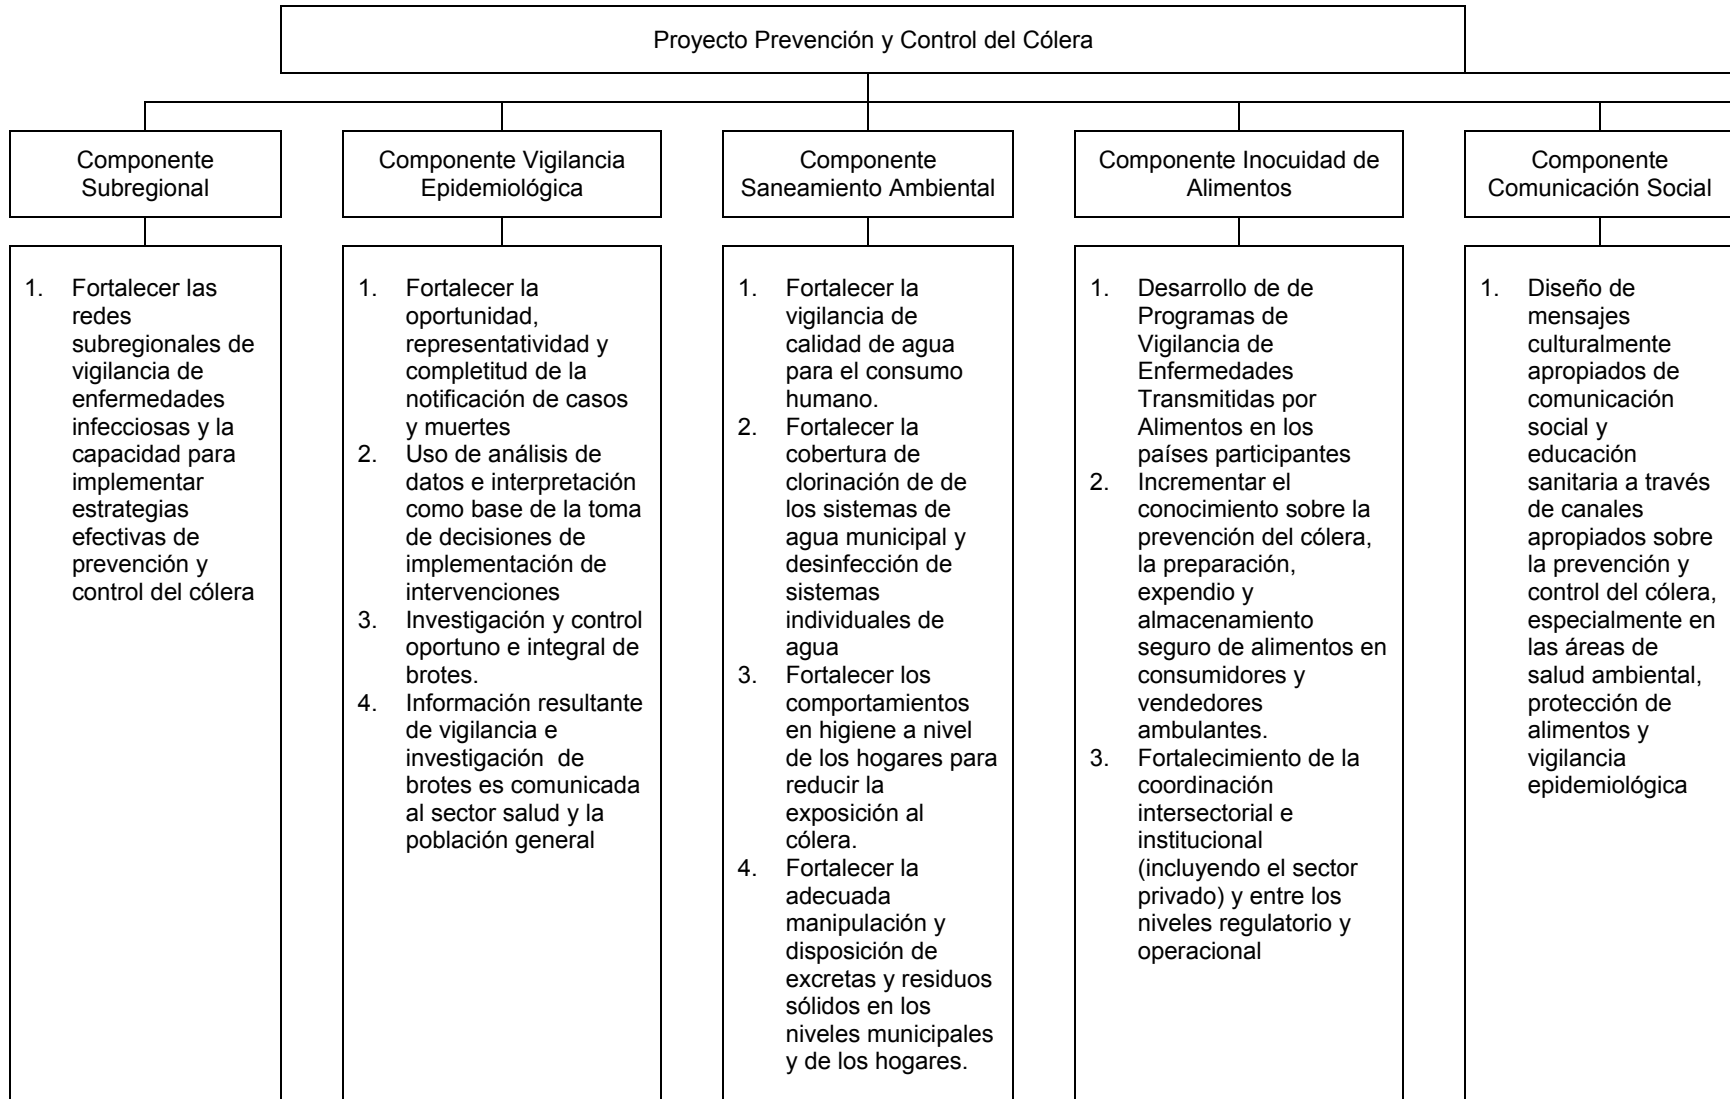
Proyecto Prevención y Control del Cólera

Componente Subregional

1. Fortalecer las redes subregionales de vigilancia de enfermedades infecciosas y la capacidad para implementar estrategias efectivas de prevención y control del cólera

Componente Vigilancia Epidemiológica

1. Fortalecer la oportunidad, representatividad y completitud de la notificación de casos y muertes
2. Uso de análisis de datos e interpretación como base de la toma de decisiones de implementación de intervenciones
3. Investigación y control oportuno e integral de brotes.
4. Información resultante de vigilancia e investigación de brotes es comunicada al sector salud y la población general

Componente Saneamiento Ambiental

1. Fortalecer la vigilancia de calidad de agua para el consumo humano.
2. Fortalecer la cobertura de clorinación de de los sistemas de agua municipal y desinfección de sistemas individuales de agua
3. Fortalecer los comportamientos en higiene a nivel de los hogares para reducir la exposición al cólera.
4. Fortalecer la adecuada manipulación y disposición de excretas y residuos sólidos en los niveles municipales y de los hogares.

Componente Inocuidad de Alimentos

1. Desarrollo de de Programas de Vigilancia de Enfermedades Transmitidas por Alimentos en los países participantes
2. Incrementar el conocimiento sobre la prevención del cólera, la preparación, expendio y almacenamiento seguro de alimentos en consumidores y vendedores ambulantes.
3. Fortalecimiento de la coordinación intersectorial e institucional (incluyendo el sector privado) y entre los niveles regulatorio y operacional

Componente Comunicación Social

1. Diseño de mensajes culturalmente apropiados de comunicación social y educación sanitaria a través de canales apropiados sobre la prevención y control del cólera, especialmente en las áreas de salud ambiental, protección de alimentos y vigilancia epidemiológica